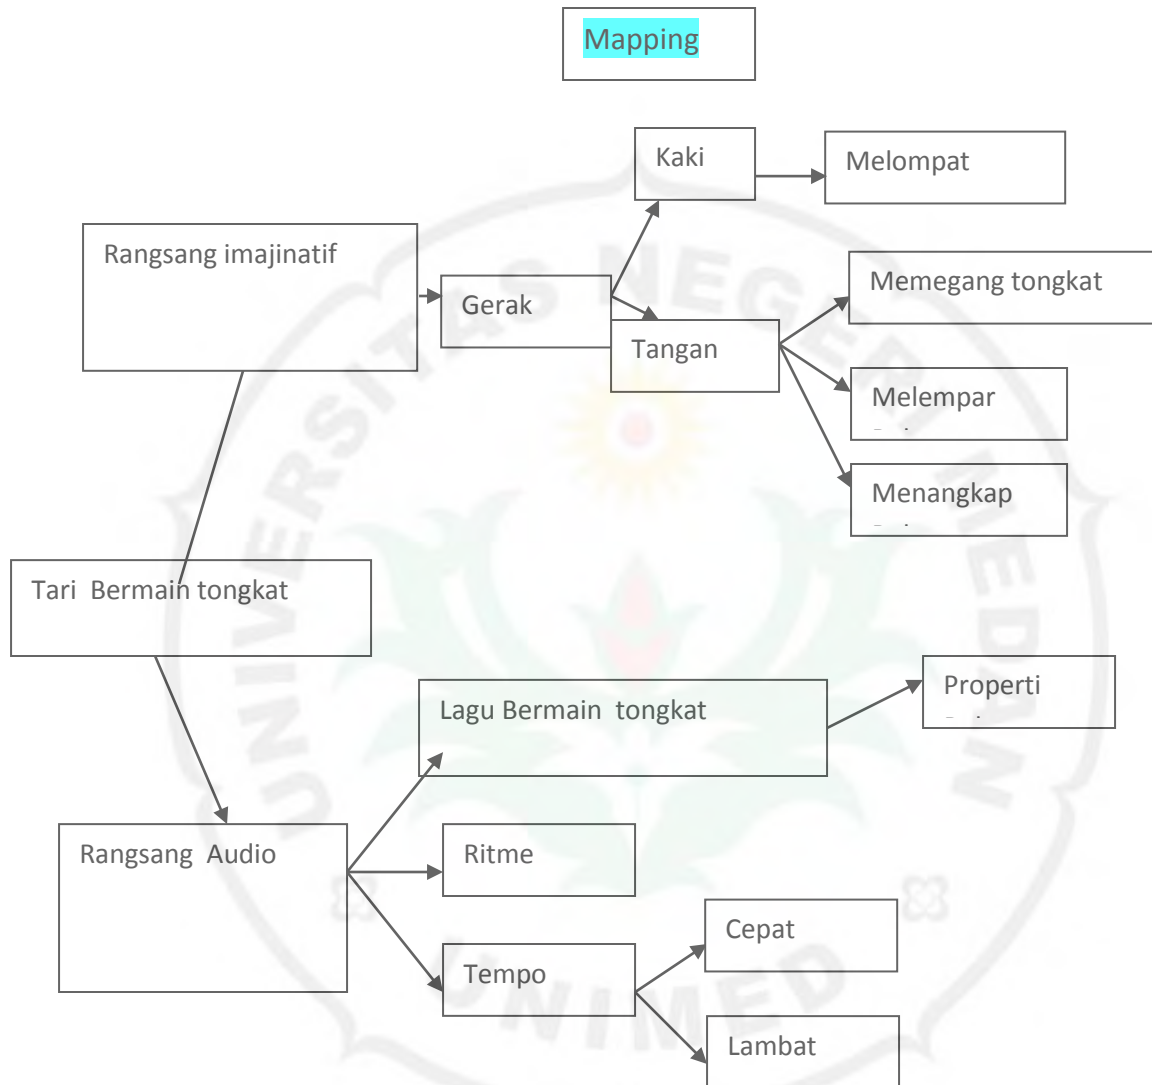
Mapping

Kaki

Melompat

Rangsang imajinatif

Gerak

Memegang tongkat

Tangan

Melempar

Menangkap

Tari Bermain tongkat

Lagu Bermain tongkat

Properti

Rangsang Audio

Ritme

Cepat

Tempo

Lambat

UNIVERSITAS NEGERI MEDAN UNIMED